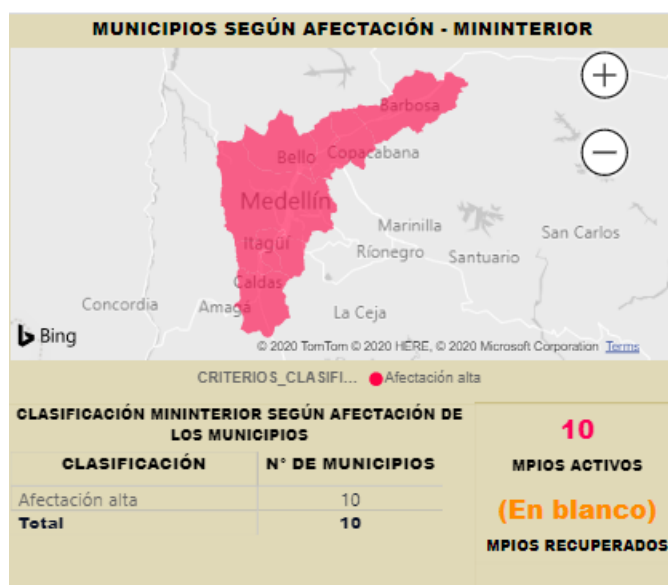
MUNICIPIOS SEGÚN AFECTACIÓN - MININTERIOR

Barbosa
Bello
Copacabana
Medellín
Marinilla
San Carlos
Itagüí
Rionegro
Santuario
Caldas
Concordia
Amagá
La Ceja

Bing
© 2020 TomTom © 2020 HERE, © 2020 Microsoft Corporation Terms

CRITERIOS_CLASIFI... Afectación alta

CLASIFICACIÓN MININTERIOR SEGÚN AFECTACIÓN DE LOS MUNICIPIOS

| CLASIFICACIÓN | N° DE MUNICIPIOS |
|---|---|
| Afectación alta | 10 |
| Total | 10 |

10
MPIOS ACTIVOS

(En blanco)
MPIOS RECUPERADOS